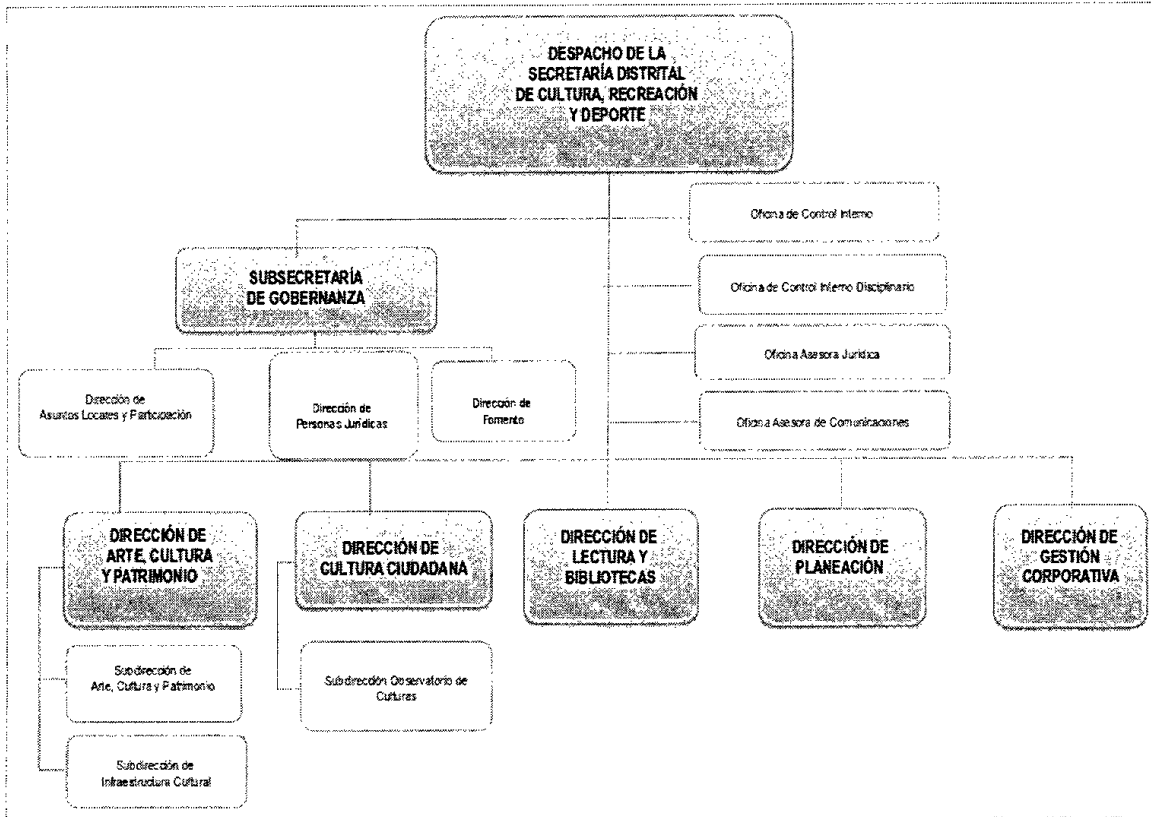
DESPACHO DE LA SECRETARÍA DISTRITAL DE CULTURA, RECREACIÓN Y DEPORTE

Oficina de Control Interno

Oficina de Control Interno Disciplinario

Oficina Asesora Jurídica

Oficina Asesora de Comunicaciones

SUBSECRETARÍA DE GOBERNANZA

Dirección de Asuntos Locales y Participación

Dirección de Personas Jurídicas

Dirección de Fomento

DIRECCIÓN DE ARTE, CULTURA Y PATRIMONIO

Subdirección de Arte, Cultura y Patrimonio

Subdirección de Infraestructura Cultural

DIRECCIÓN DE CULTURA CIUDADANA

Subdirección Observatorio de Culturas

DIRECCIÓN DE LECTURA Y BIBLIOTECAS

DIRECCIÓN DE PLANEACIÓN

DIRECCIÓN DE GESTIÓN CORPORATIVA